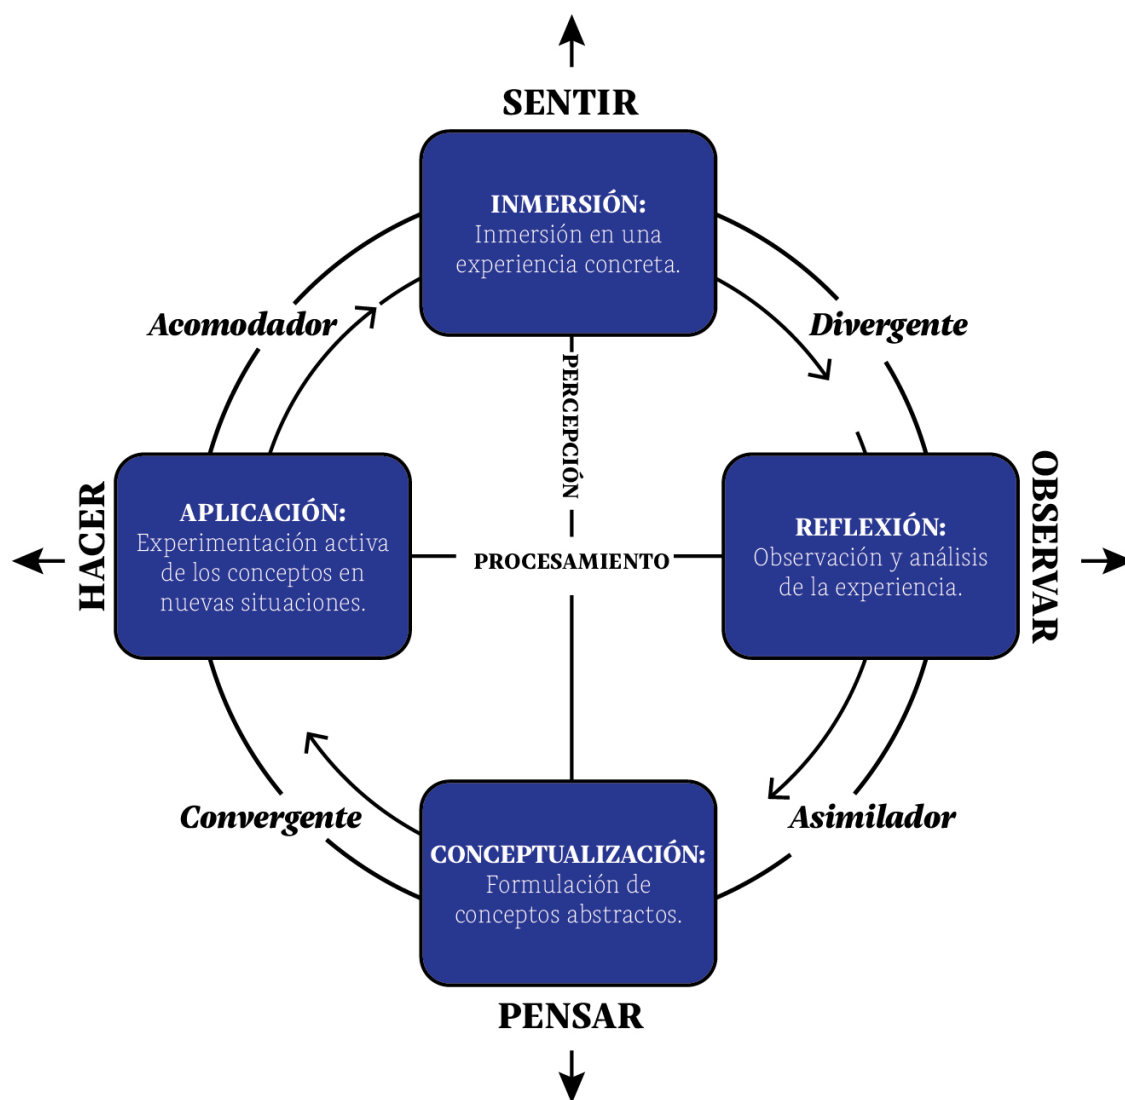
SENTIR

INMERSIÓN:
Inmersión en una experiencia concreta.

Acomodador

Divergente

PERCEPCIÓN

HACER

APLICACIÓN:
Experimentación activa de los conceptos en nuevas situaciones.

PROCESAMIENTO

REFLEXIÓN:
Observación y análisis de la experiencia.

OBSERVAR

Convergente

Asimilador

CONCEPTUALIZACIÓN:
Formulación de conceptos abstractos.

PENSAR